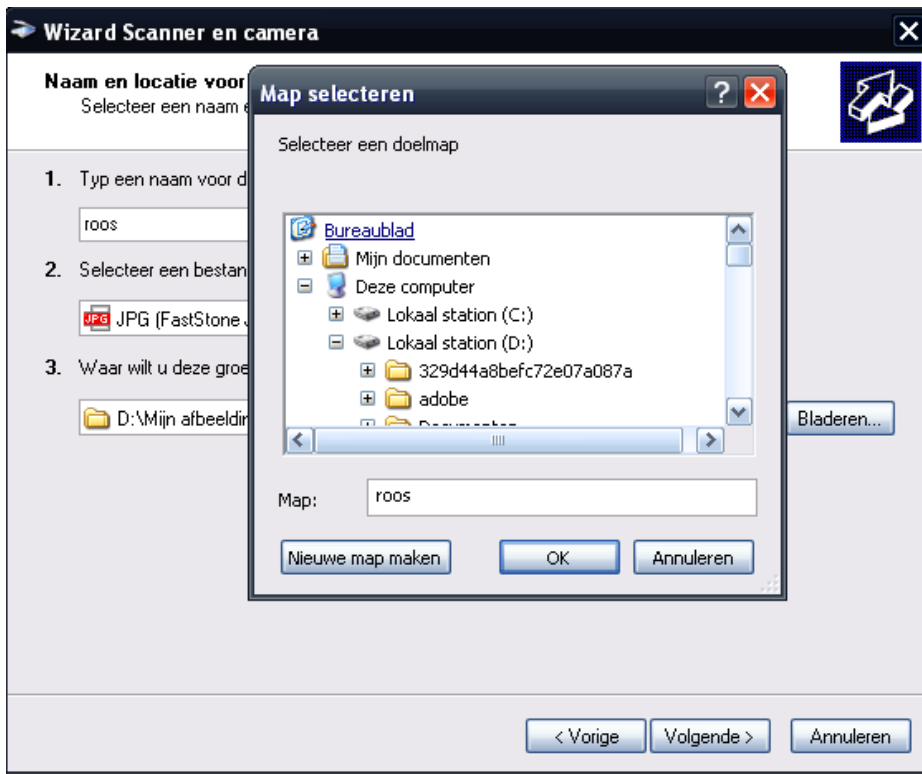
Wizard Scanner en camera

Naam en locatie voor
Selecteer een naam e

1. Typ een naam voor d

roos

2. Selecteer een bestan

JPG JPG (FastStone J

3. Waar wilt u deze groe

D:\Mijn afbeeldin

Bladeren...

Map selecteren

Selecteer een doelmap

Bureaublad
Mijn documenten
Deze computer
Lokaal station (C:)
Lokaal station (D:)
329d44a8befc72e07a087a
adobe
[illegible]

Map: roos

Nieuwe map maken
OK
Annuleren

< Vorige
Volgende >
Annuleren